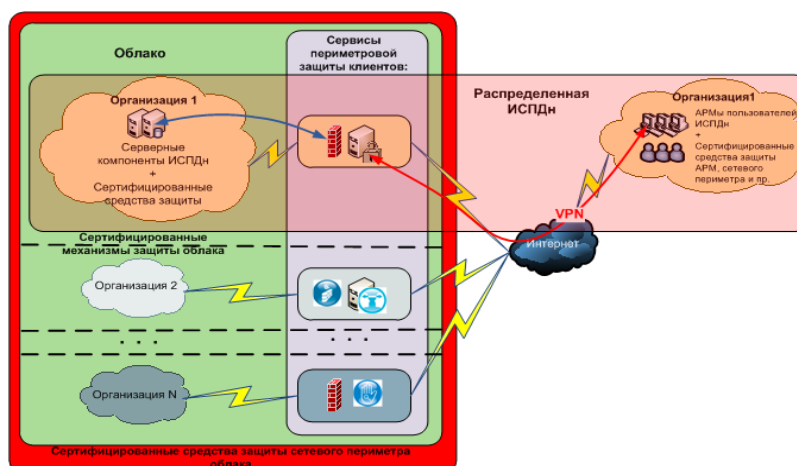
Облако

Сервисы периметровой защиты клиентов:

Организация 1

Серверные компоненты ИСПДн
+
Сертифицированные средства защиты

Распределенная ИСПДн

Организация1

АРМы пользователей ИСПДн
+
Сертифицированные средства защиты АРМ, сетевого периметра и пр.

VPN

Интернет

Сертифицированные механизмы защиты облака

Организация 2

. . .

. . .

Организация N

Сертифицированные средства защиты сетевого периметра облака